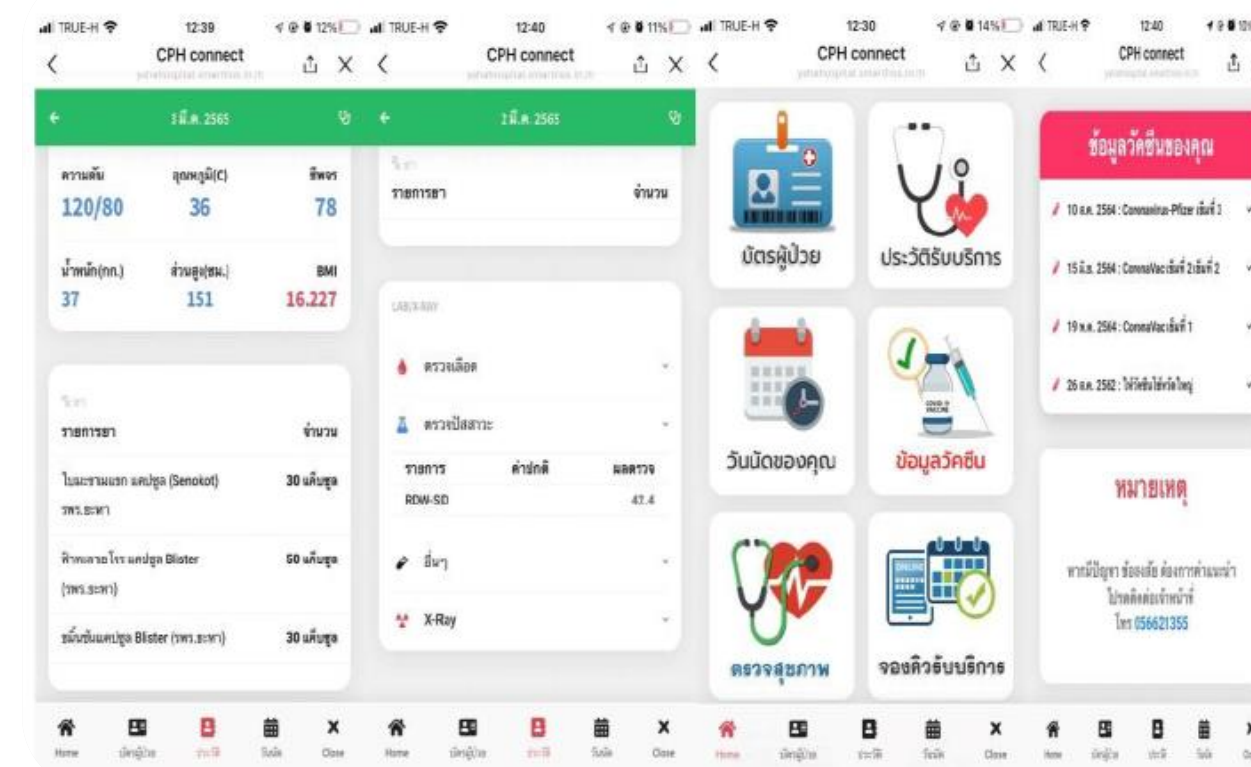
TRUE-H 12:39 12%
CPH connect
3 มี.ค. 2565
ความดัน 120/80
อุณหภูมิ(C) 36
ชีพจร 78
น้ำหนัก(กก.) 37
ส่วนสูง(ซม.) 151
BMI 16.227
ยา
รายการยา
จำนวน
ใบมะขามแขก แคปซูล (Senokot) รพร.ตะพา
30 แค็ปซูล
ฟ้าทะลายโจร แคปซูล Blister (รพร.ตะพา)
60 แค็ปซูล
ขมิ้นชันแคปซูล Blister (รพร.ตะพา)
30 แค็ปซูล
Home บัตรผู้ป่วย ประวัติ วันนัด Close

TRUE-H 12:40 11%
CPH connect
2 มี.ค. 2565
ยา
รายการยา
จำนวน
LAB/X-RAY
ตรวจเลือด
ตรวจปัสสาวะ
| รายการ | ค่าปกติ | ผลตรวจ |
|---|---|---|
| RDW-SD | | 47.4 |
อื่นๆ
X-Ray
Home บัตรผู้ป่วย ประวัติ วันนัด Close

TRUE-H 12:30 14%
CPH connect
บัตรผู้ป่วย
ประวัติรับบริการ
วันนัดของคุณ
ข้อมูลวัคซีน
ตรวจสุขภาพ
จองคิวรับบริการ
Home บัตรผู้ป่วย ประวัติ วันนัด Close

TRUE-H 12:40
CPH connect
ข้อมูลวัคซีนของคุณ
10 ธ.ค. 2564 : Comirnaty-Pfizer เข็มที่ 3
15 มิ.ย. 2564 : CoronaVac เข็มที่ 2 เข็มที่ 2
19 พ.ค. 2564 : CoronaVac เข็มที่ 1
26 ธ.ค. 2562 : ไข้หวัดใหญ่
หมายเหตุ
หากมีปัญหา ข้อสงสัย ต้องการคำแนะนำ โปรดติดต่อเจ้าหน้าที่ โทร 056621355
Home บัตรผู้ป่วย ประวัติ วันนัด